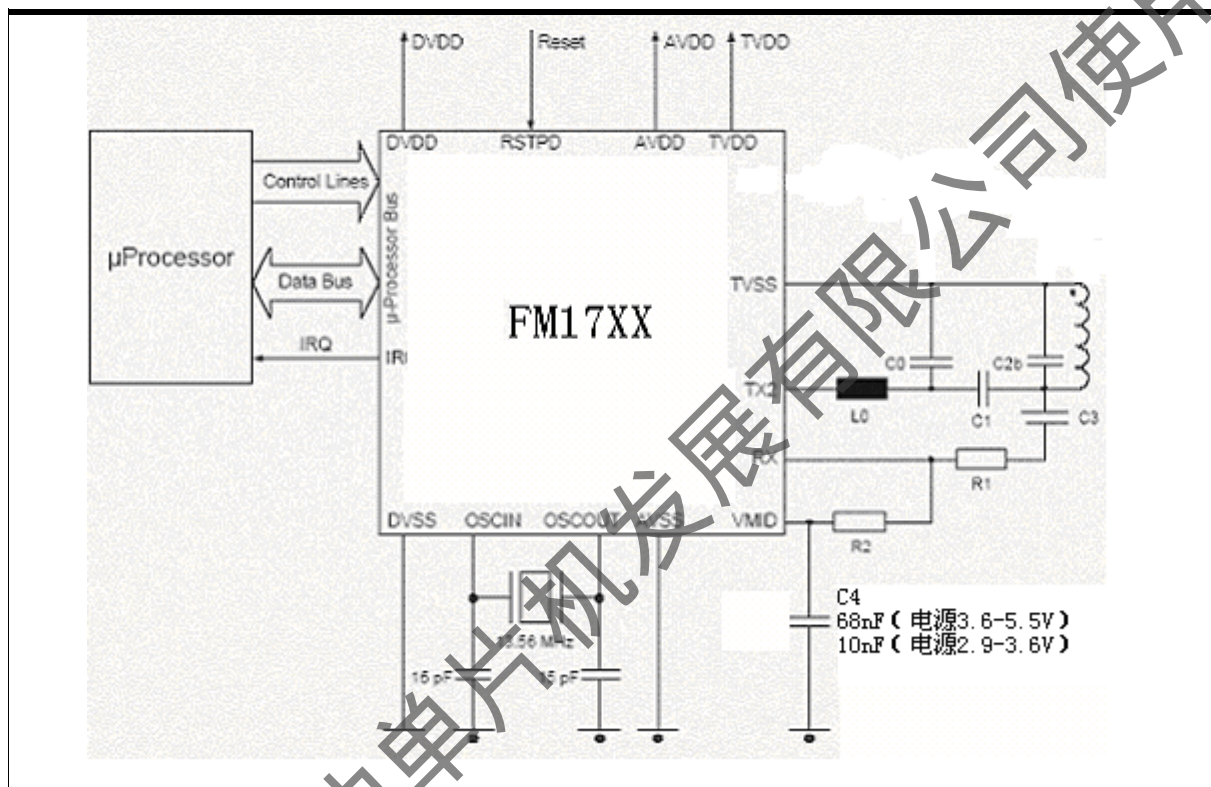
DVDD
Reset
AVDD
TVDD
DVDD
RSTPD
AVDD
TVDD
μProcessor
Control Lines
μ-Processor Bus
Data Bus
IRQ
IR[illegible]
FM17XX
TVSS
C0
C2b
TX2
L0
C1
C3
RX
R1
DVSS
OSCIN
OSCOUT
AVSS
VMID
R2
13.56 MHz
15 pF
15 pF
C4
68nF（电源3.6-5.5V）
10nF（电源2.9-3.6V）
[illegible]单片机发展有限公司使用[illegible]